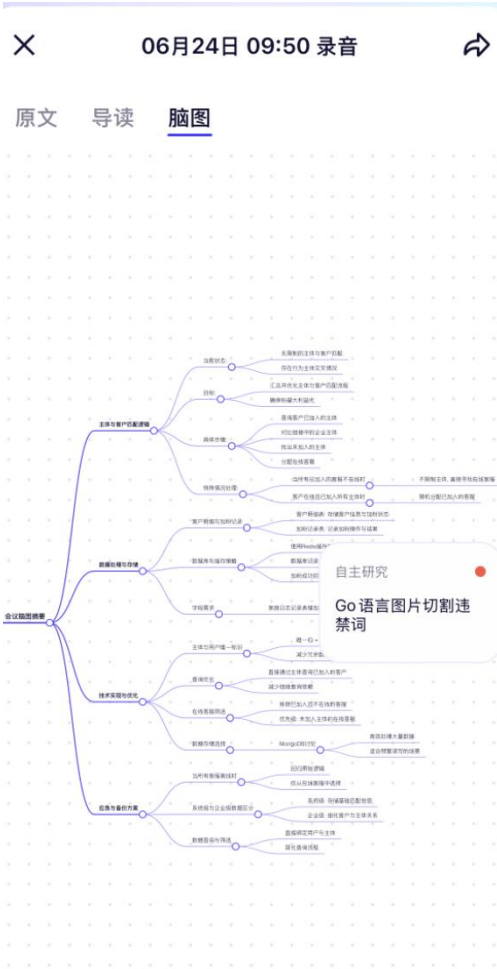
06月24日 09:50 录音

原文 导读 脑图

会议脑图摘要

主体与客户匹配逻辑
当前状态
无限制的主体与客户匹配
存在行为主体交叉情况
目标
汇总并优化主体与客户匹配流程
确保匹配最大利益化
具体步骤
查询客户已加入的主体
对比搜索中的企业主体
优先采用加入的主体
分配在线客服
特殊情况处理
当所有已加入的客服不在线时
不限制主体，直接寻找在线客服
客户在组织已加入所有主体时
随机分配已加入的客服

数据处理与存储
客户数据与加粉记录
客户数据表：存储客户信息与加粉状态
加粉记录表：记录加粉操作与结果
数据存储与缓存策略
使用Redis缓存
数据库设计
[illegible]
学期需求
数据日志记录表增加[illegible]

技术实现与优化
主体与用户唯一一对应
唯一对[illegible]
减少冗余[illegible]
查询优化
直接通过主体查询已加入的客户
减少随机查询依赖
在线客服筛选
根据已加入进行在线的客服
优先级：未加入主体时在线客服
数据存储选择
MongoDB对比
有效处理大量数据
适合频繁读写的场景

应急与备份方案
当所有客服离线时
回归原始逻辑
优从在线客服中选择
系统间与企业级数据区分
系统级：存储基础匹配信息
企业级：维护客户与主体关系
数据查询与筛选
直接调用客户与主体
简化查询流程

自主研究
Go 语言图片切割违禁词